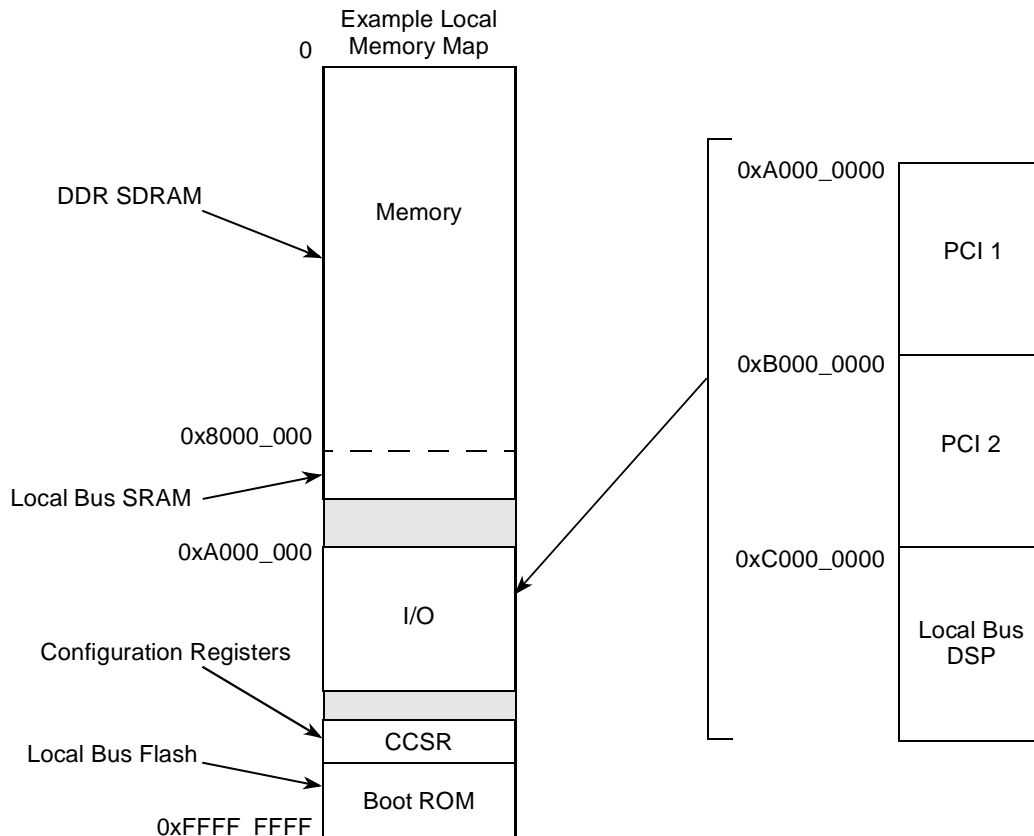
Example Local Memory Map

0

DDR SDRAM

Memory

0x8000_000

Local Bus SRAM

0xA000_000

I/O

Configuration Registers

CCSR

Local Bus Flash

Boot ROM

0xFFFF_FFFF

0xA000_0000

PCI 1

0xB000_0000

PCI 2

0xC000_0000

Local Bus DSP